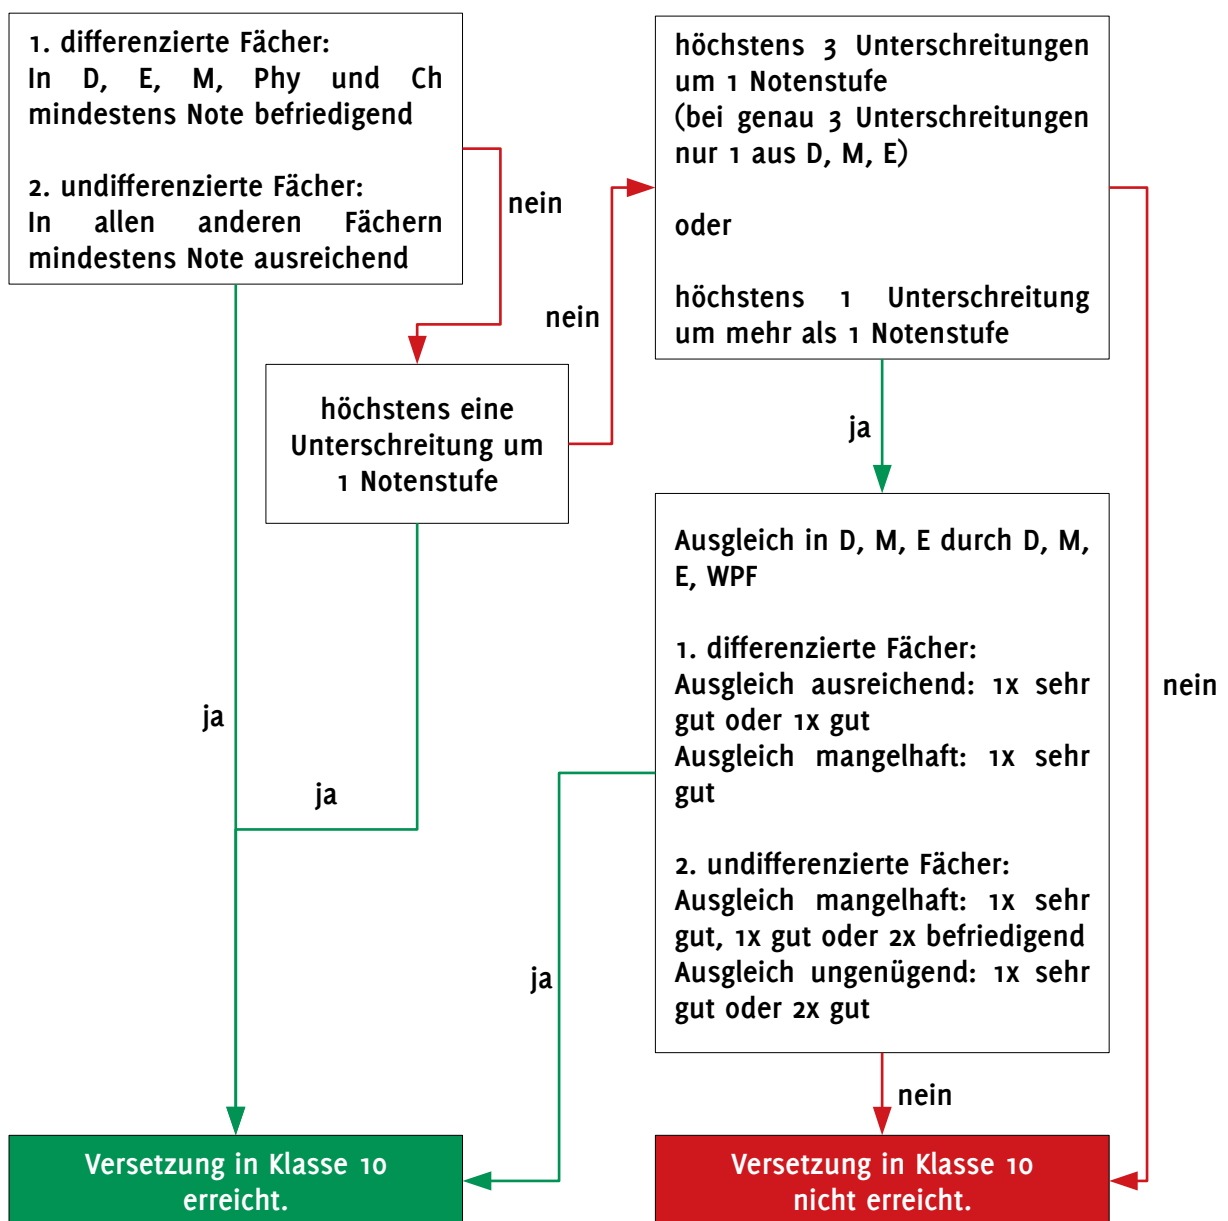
1. differenzierte Fächer:
In D, E, M, Phy und Ch mindestens Note befriedigend

2. undifferenzierte Fächer:
In allen anderen Fächern mindestens Note ausreichend

nein

höchstens eine Unterschreitung um 1 Notenstufe

nein

höchstens 3 Unterschreitungen um 1 Notenstufe
(bei genau 3 Unterschreitungen nur 1 aus D, M, E)

oder

höchstens 1 Unterschreitung um mehr als 1 Notenstufe

ja

Ausgleich in D, M, E durch D, M, E, WPF

1. differenzierte Fächer:
Ausgleich ausreichend: 1x sehr gut oder 1x gut
Ausgleich mangelhaft: 1x sehr gut

2. undifferenzierte Fächer:
Ausgleich mangelhaft: 1x sehr gut, 1x gut oder 2x befriedigend
Ausgleich ungenügend: 1x sehr gut oder 2x gut

nein

ja

ja

ja

nein

Versetzung in Klasse 10 erreicht.

Versetzung in Klasse 10 nicht erreicht.